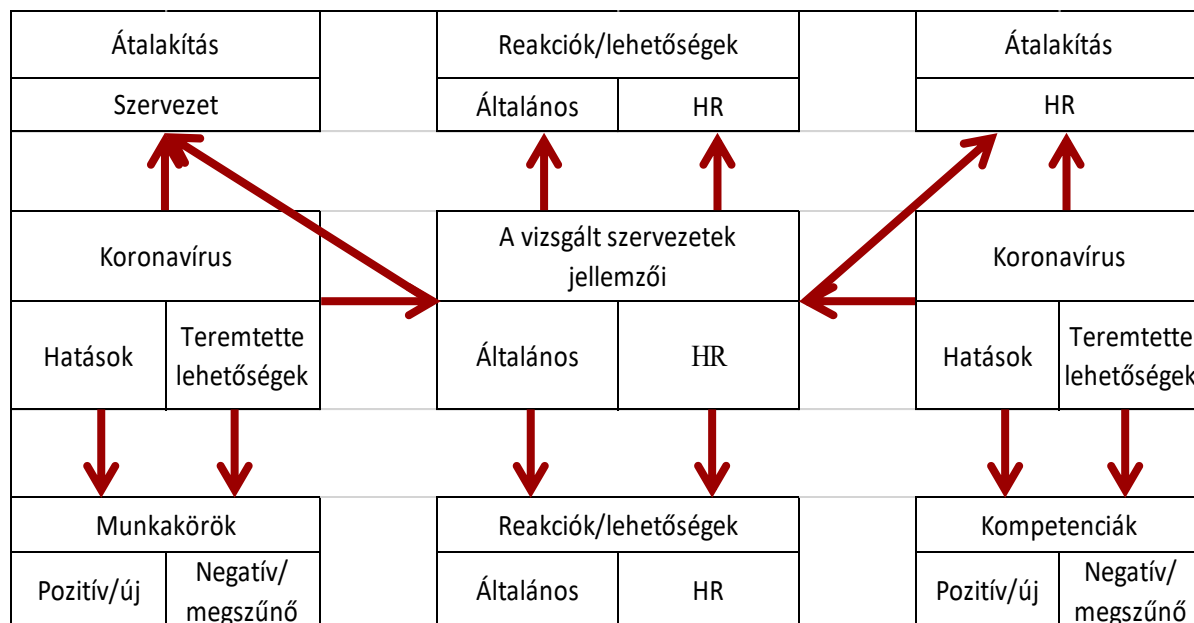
Átalakítás

Szervezet

Reakciók/lehetőségek

Általános

HR

Átalakítás

HR

Koronavírus

Hatások

Teremtette lehetőségek

A vizsgált szervezetek jellemzői

Általános

HR

Koronavírus

Hatások

Teremtette lehetőségek

Munkakörök

Pozitív/új

Negatív/ megszűnő

Reakciók/lehetőségek

Általános

HR

Kompetenciák

Pozitív/új

Negatív/ megszűnő